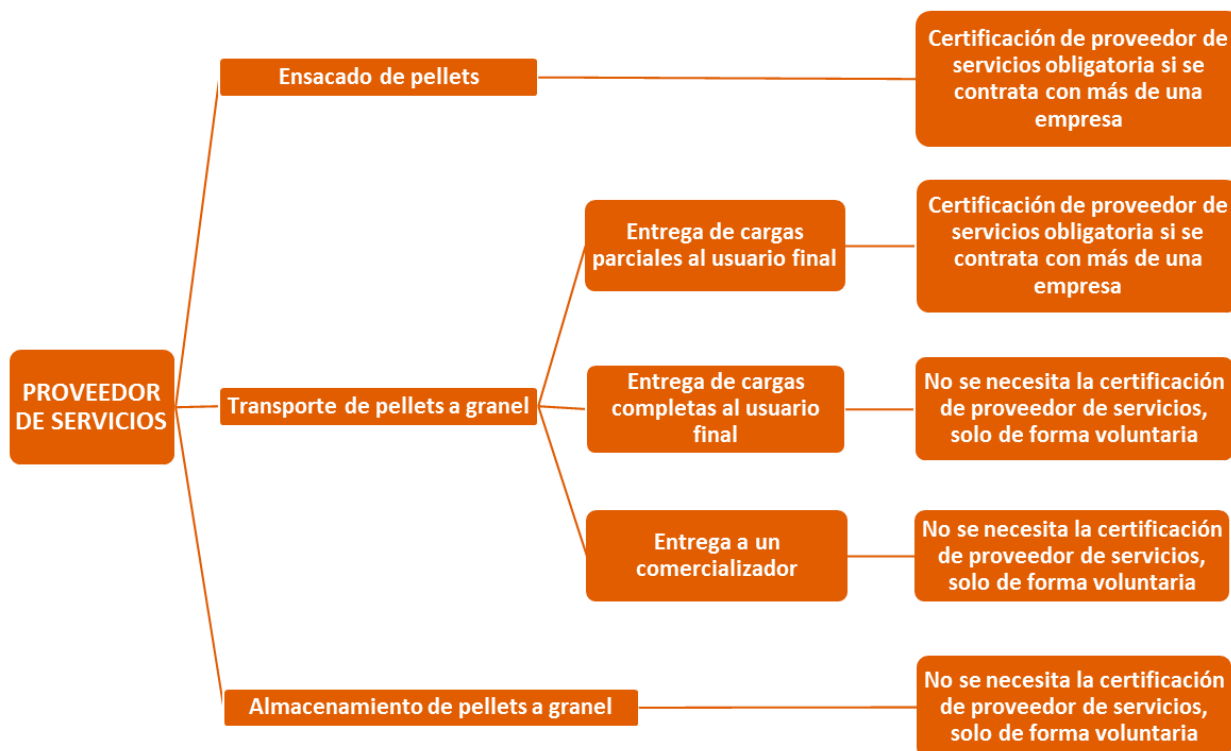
PROVEEDOR DE SERVICIOS

Ensacado de pellets

Certificación de proveedor de servicios obligatoria si se contrata con más de una empresa

Transporte de pellets a granel

Entrega de cargas parciales al usuario final

Certificación de proveedor de servicios obligatoria si se contrata con más de una empresa

Entrega de cargas completas al usuario final

No se necesita la certificación de proveedor de servicios, solo de forma voluntaria

Entrega a un comercializador

No se necesita la certificación de proveedor de servicios, solo de forma voluntaria

Almacenamiento de pellets a granel

No se necesita la certificación de proveedor de servicios, solo de forma voluntaria